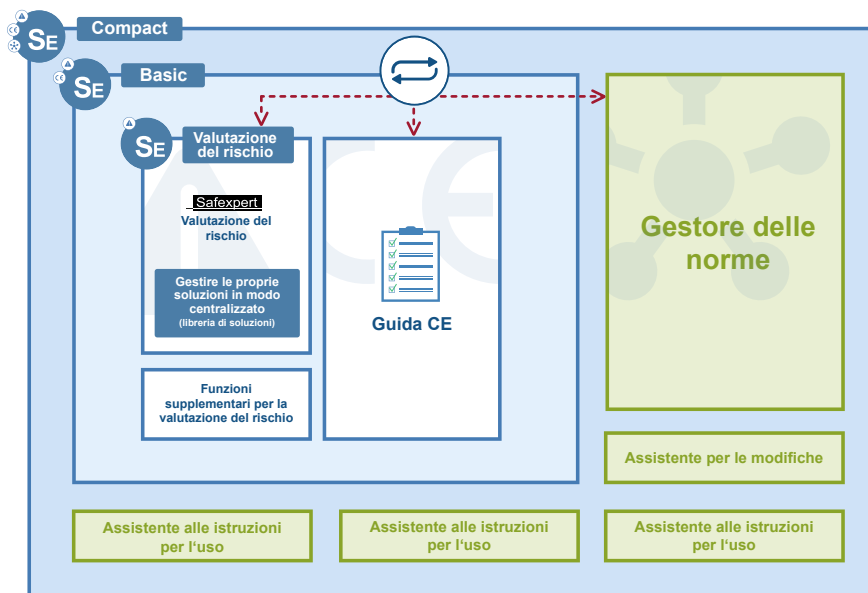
SE Compact

SE Basic

SE Valutazione del rischio

Safexpert
Valutazione del rischio

Gestire le proprie soluzioni in modo centralizzato
(libreria di soluzioni)

Funzioni supplementari per la valutazione del rischio

Guida CE

Gestore delle norme

Assistente per le modifiche

Assistente alle istruzioni per l'uso

Assistente alle istruzioni per l'uso

Assistente alle istruzioni per l'uso